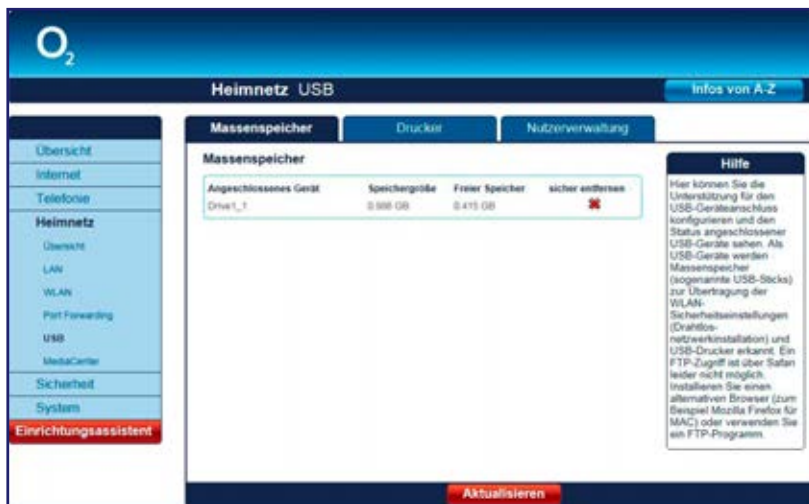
$O_2$

Heimnetz USB

Infos von A-Z

Übersicht
Internet
Telefonie
Heimnetz
Übersicht
LAN
WLAN
Port Forwarding
USB
MediaCenter
Sicherheit
System
Einrichtungsassistent

Massenspeicher | Drucker | Nutzerverwaltung

Massenspeicher

| Angeschlossenes Gerät | Speichergröße | Freier Speicher | sicher entfernen |
|---|---|---|---|
| Drive1_1 | 0.986 GB | 0.415 GB | ✖ |

Hilfe

Hier können Sie die Unterstützung für den USB-Geräteanschluss konfigurieren und den Status angeschlossener USB-Geräte sehen. Als USB-Geräte werden Massenspeicher (sogenannte USB-Sticks) zur Übertragung der WLAN-Sicherheitseinstellungen (Drahtlosnetzwerkinstallation) und USB-Drucker erkannt. Ein FTP-Zugriff ist über Safari leider nicht möglich. Installieren Sie einen alternativen Browser (zum Beispiel Mozilla Firefox für MAC) oder verwenden Sie ein FTP-Programm.

Aktualisieren